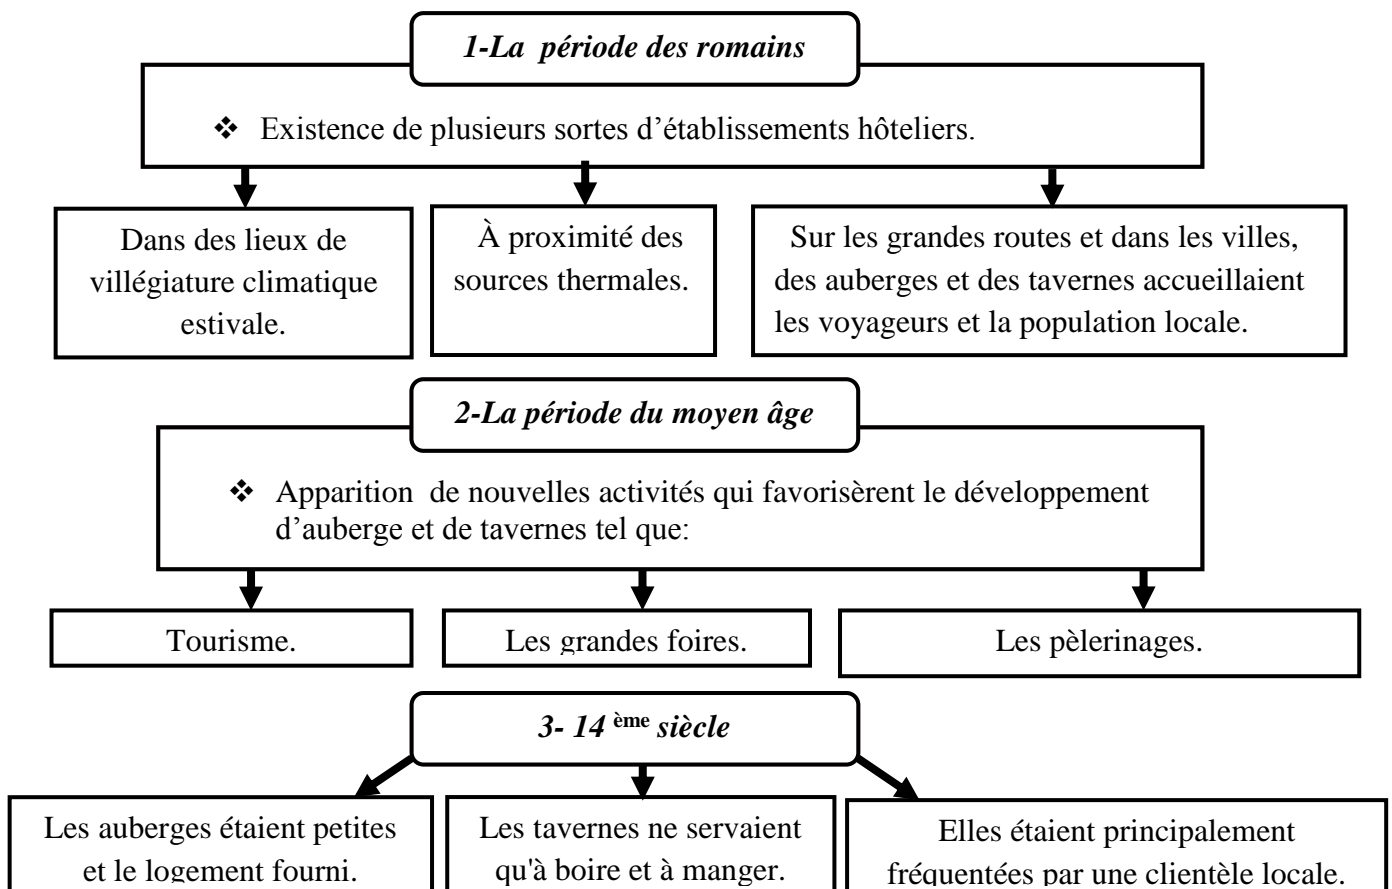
1-La période des romains

❖ Existence de plusieurs sortes d’établissements hôteliers.

Dans des lieux de villégiature climatique estivale.

À proximité des sources thermales.

Sur les grandes routes et dans les villes, des auberges et des tavernes accueillaient les voyageurs et la population locale.

2-La période du moyen âge

❖ Apparition de nouvelles activités qui favorisèrent le développement d’auberge et de tavernes tel que:

Tourisme.

Les grandes foires.

Les pèlerinages.

3- 14 $^{ème}$ siècle

Les auberges étaient petites et le logement fourni.

Les tavernes ne servaient qu'à boire et à manger.

Elles étaient principalement fréquentées par une clientèle locale.